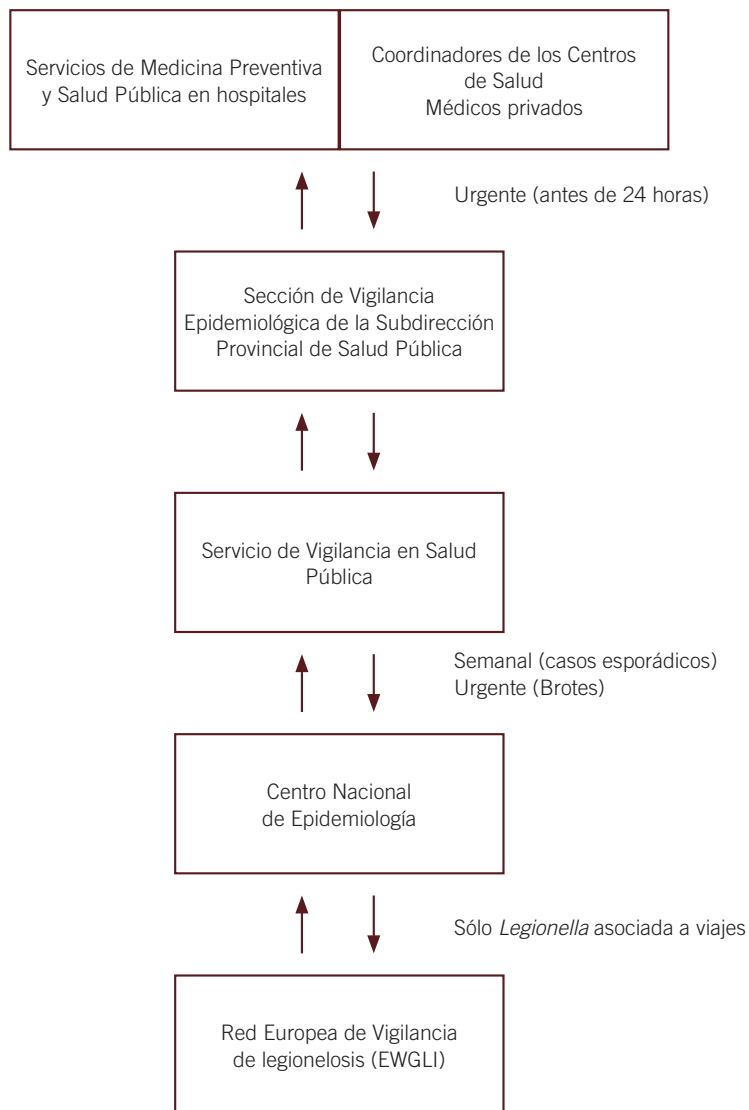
Servicios de Medicina Preventiva y Salud Pública en hospitales

Coordinadores de los Centros de Salud
Médicos privados

Urgente (antes de 24 horas)

Sección de Vigilancia Epidemiológica de la Subdirección Provincial de Salud Pública

Servicio de Vigilancia en Salud Pública

Semanal (casos esporádicos)
Urgente (Brotes)

Centro Nacional de Epidemiología

Sólo *Legionella* asociada a viajes

Red Europea de Vigilancia de legionelosis (EWGLI)